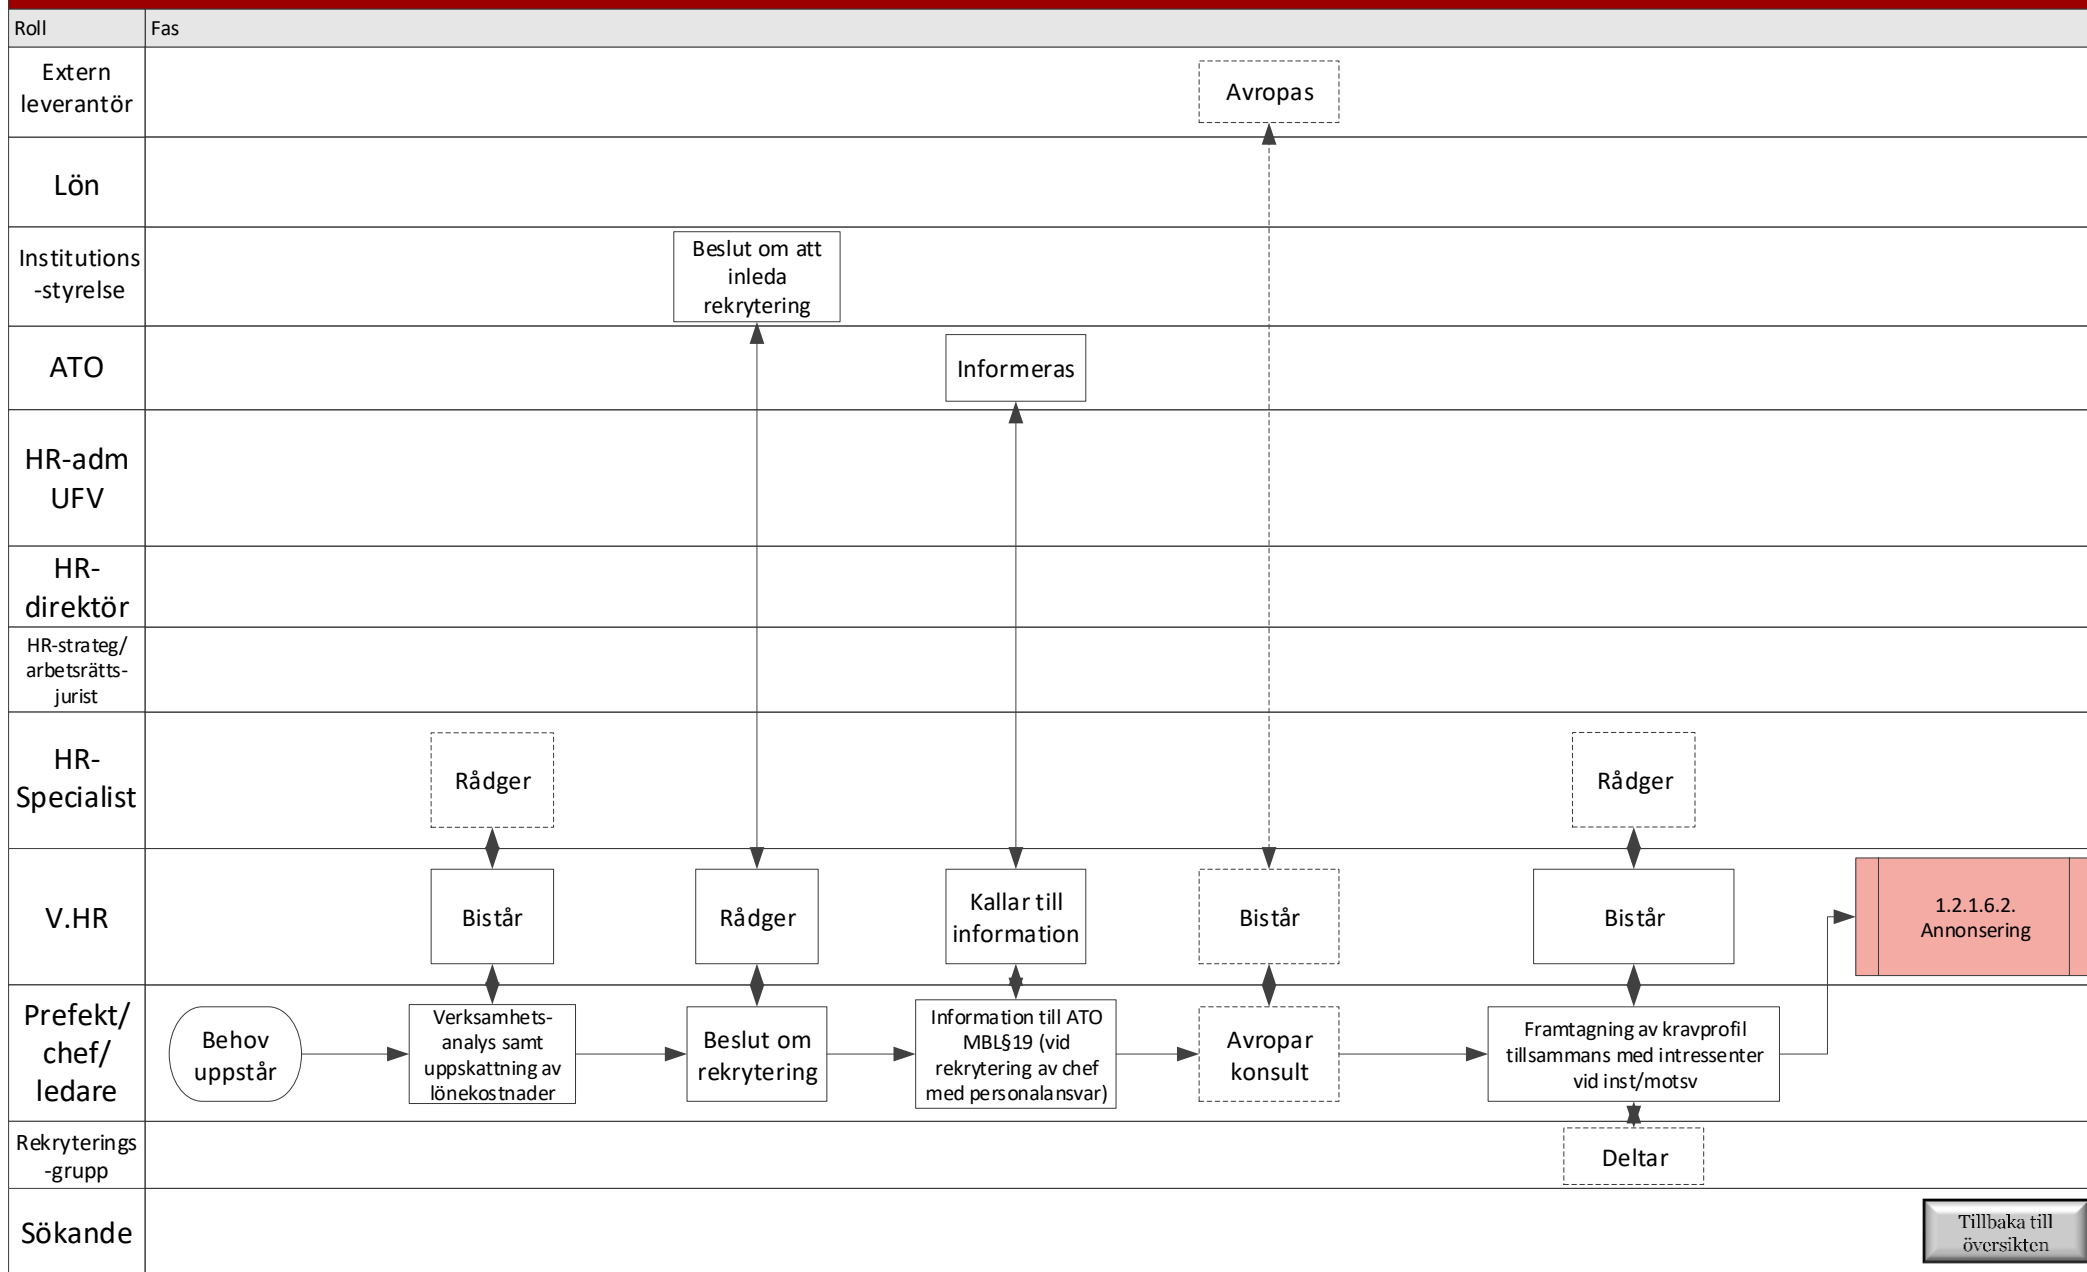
Roll
Fas

Extern leverantör
Avropas

Lön

Institutions-styrelse
Beslut om att inleda rekrytering

ATO
Informeras

HR-adm UFV

HR-direktör

HR-strateg/ arbetsrätts-jurist

HR-Specialist
Rådger
Rådger

V.HR
Bistår
Rådger
Kallar till information
Bistår
Bistår
1.2.1.6.2. Annonsering

Prefekt/ chef/ ledare
Behov uppstår
Verksamhets-analys samt uppskattning av lönekostnader
Beslut om rekrytering
Information till ATO MBL§19 (vid rekrytering av chef med personalansvar)
Avropar konsult
Framtagning av kravprofil tillsammans med intressenter vid inst/motsv

Rekryterings-grupp
Deltar

Sökande
Tillbaka till översikten